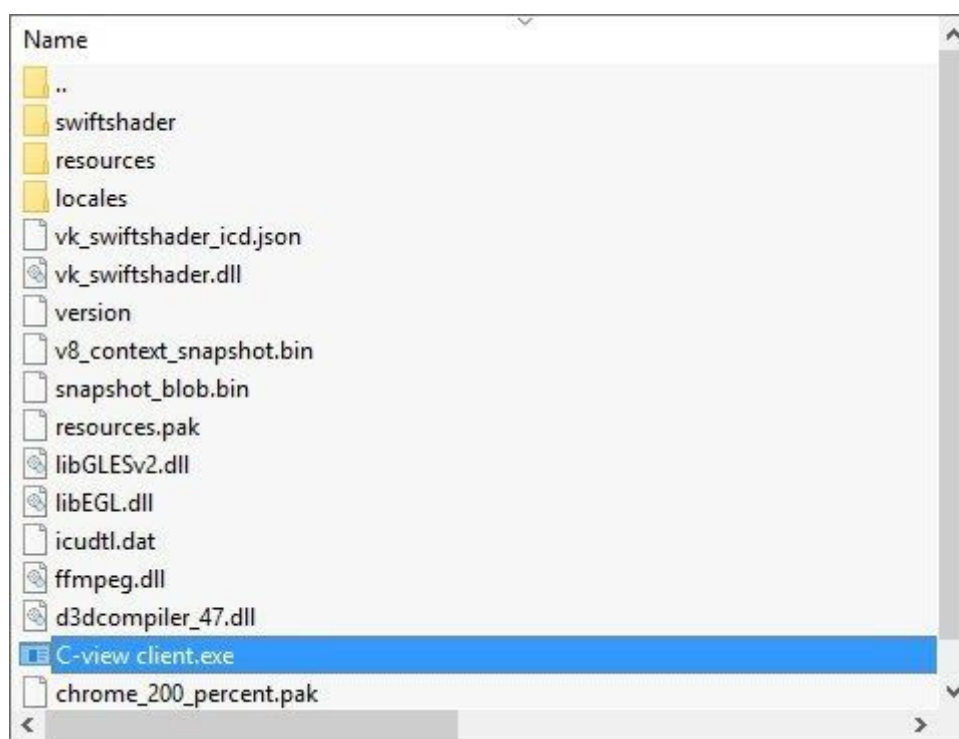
Name

..
swiftshader
resources
locales
vk_swiftshader_icd.json
vk_swiftshader.dll
version
v8_context_snapshot.bin
snapshot_blob.bin
resources.pak
libGLESv2.dll
libEGL.dll
icudtl.dat
ffmpeg.dll
d3dcompiler_47.dll
C-view client.exe
chrome_200_percent.pak